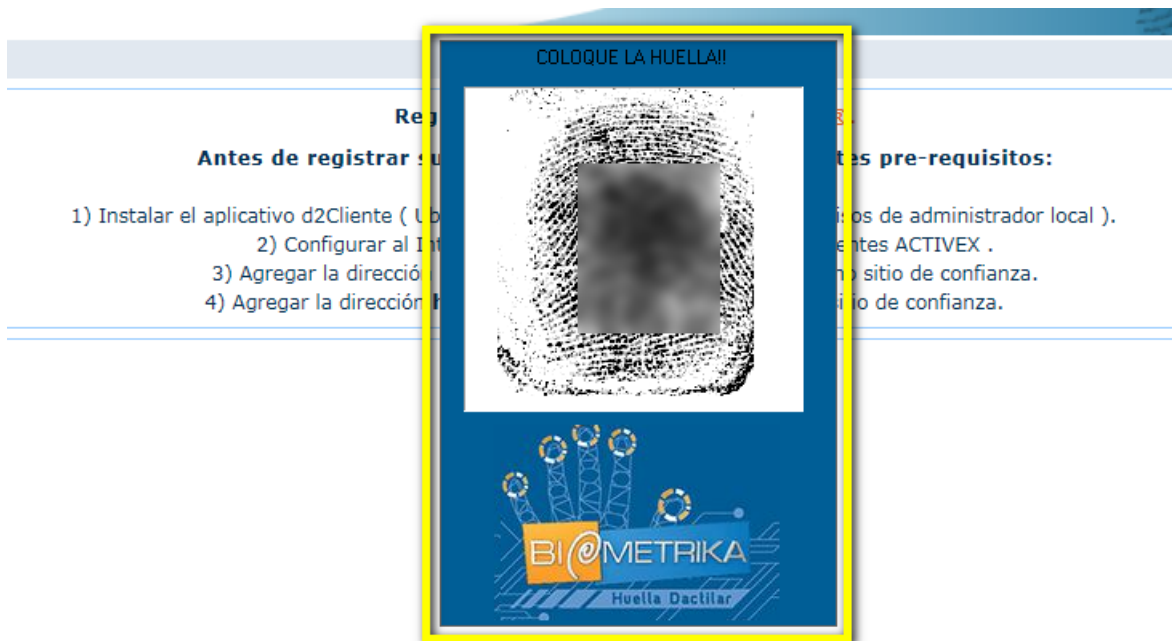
COLOQUE LA HUELLA!!

Reg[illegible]

Antes de registrar s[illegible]tes pre-requisitos:

1) Instalar el aplicativo d2Cliente ( U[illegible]sos de administrador local ).
2) Configurar al I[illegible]entes ACTIVEX .
3) Agregar la direcció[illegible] sitio de confianza.
4) Agregar la dirección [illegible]io de confianza.

BI@METRIKA
Huella Dactilar